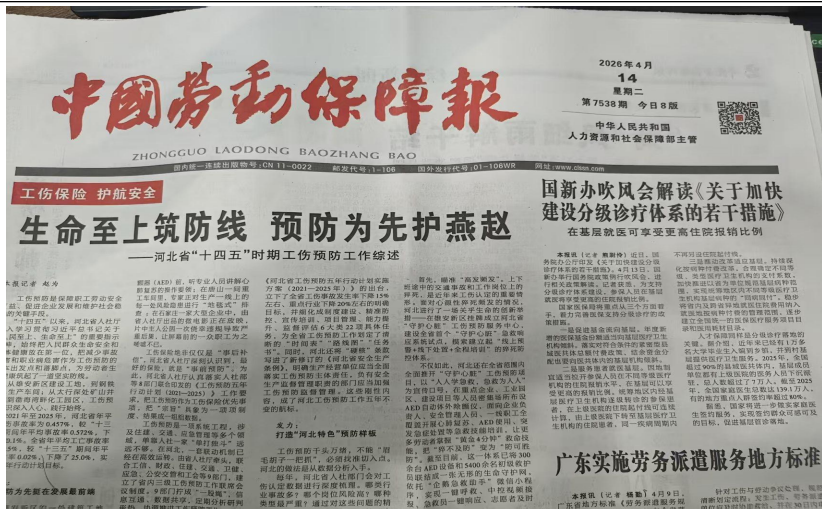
中国劳动保障报
ZHONGGUO LAODONG BAOZHANG BAO

2026年4月
14
星期二
第7538期 今日8版

中华人民共和国
人力资源和社会保障部主管

国内统一连续出版物号：CN 11-0022 邮发代号：1-106 国外发行代号：D1-106WR 网址：www.clssn.com

工伤保险 护航安全

生命至上筑防线 预防为先护燕赵
——河北省"十四五"时期工伤预防工作综述

本报记者 赵为

国新办吹风会解读《关于加快建设分级诊疗体系的若干措施》
在基层就医可享受更高住院报销比例

广东实施劳务派遣服务地方标准

本报讯（记者 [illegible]）

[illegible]